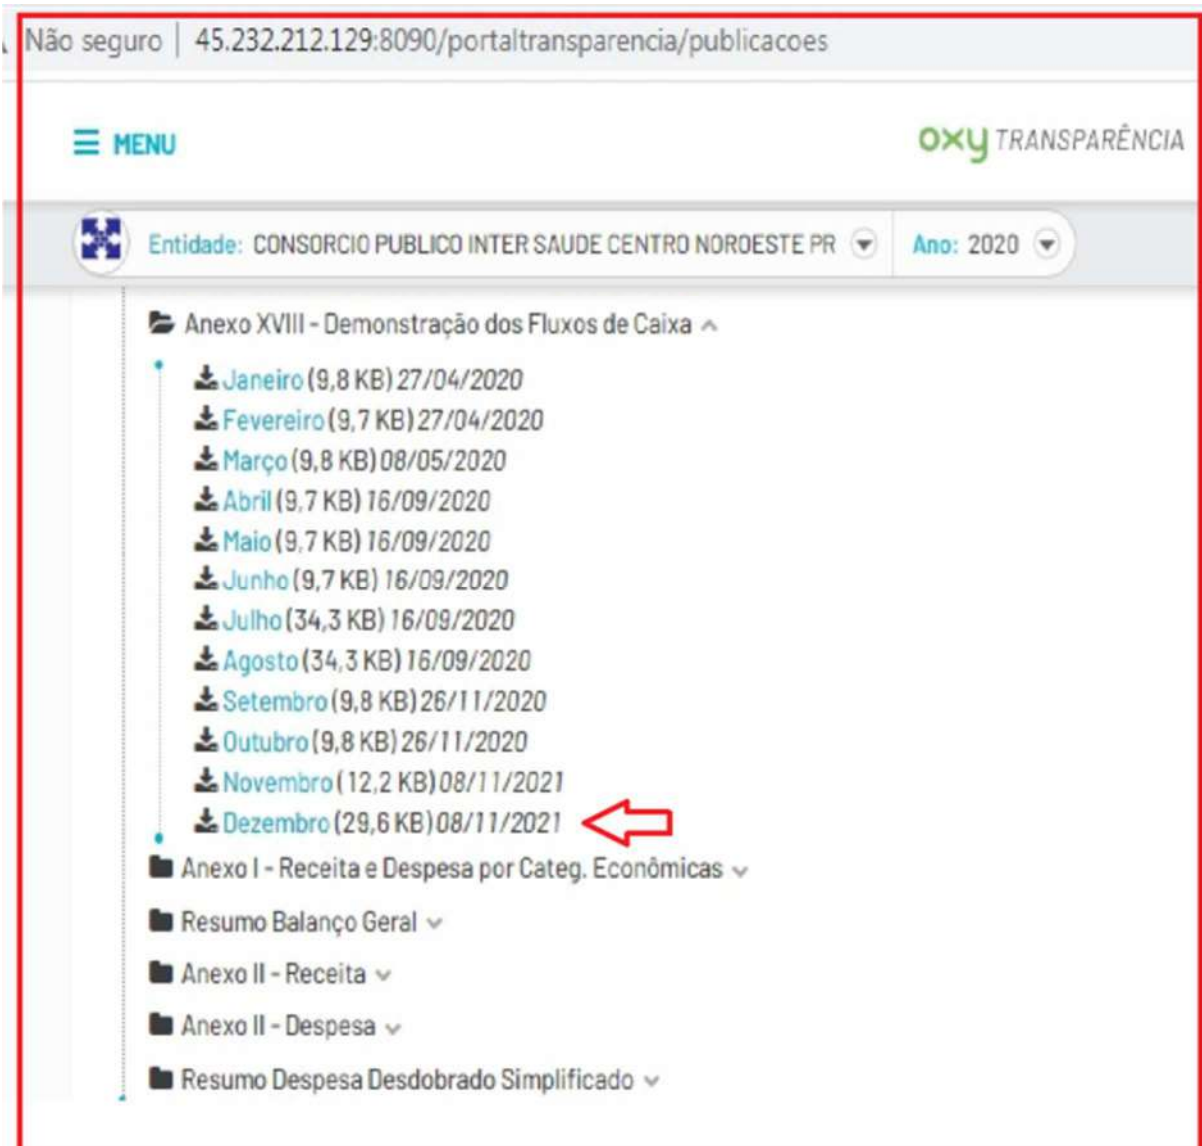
Não seguro | 45.232.212.129:8090/portaltransparencia/publicacoes

MENU

OXY TRANSPARÊNCIA

Entidade: CONSORCIO PUBLICO INTER SAUDE CENTRO NOROESTE PR

Ano: 2020

Anexo XVIII - Demonstração dos Fluxos de Caixa

Janeiro (9,8 KB) 27/04/2020
Fevereiro (9,7 KB) 27/04/2020
Março (9,8 KB) 08/05/2020
Abril (9,7 KB) 16/09/2020
Maio (9,7 KB) 16/09/2020
Junho (9,7 KB) 16/09/2020
Julho (34,3 KB) 16/09/2020
Agosto (34,3 KB) 16/09/2020
Setembro (9,8 KB) 26/11/2020
Outubro (9,8 KB) 26/11/2020
Novembro (12,2 KB) 08/11/2021
Dezembro (29,6 KB) 08/11/2021

Anexo I - Receita e Despesa por Categ. Econômicas

Resumo Balanço Geral

Anexo II - Receita

Anexo II - Despesa

Resumo Despesa Desdobrado Simplificado